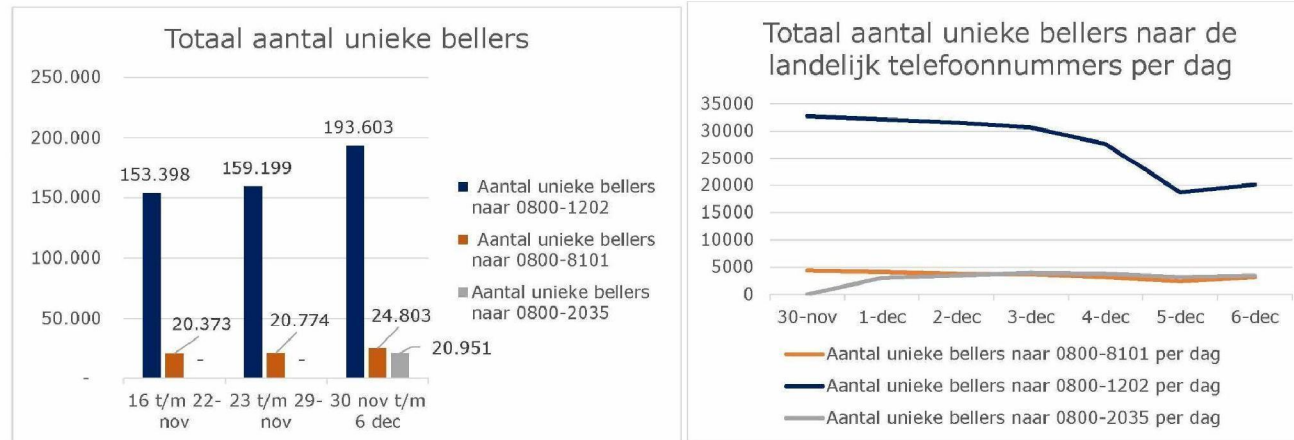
Totaal aantal unieke bellers

250.000
200.000
150.000
100.000
50.000
-

153.398
20.373
-
159.199
20.774
-
193.603
24.803
20.951

16 t/m 22-nov
23 t/m 29-nov
30 nov t/m 6 dec

Aantal unieke bellers naar 0800-1202
Aantal unieke bellers naar 0800-8101
Aantal unieke bellers naar 0800-2035

Totaal aantal unieke bellers naar de landelijk telefoonnummers per dag

35000
30000
25000
20000
15000
10000
5000
0

30-nov
1-dec
2-dec
3-dec
4-dec
5-dec
6-dec

Aantal unieke bellers naar 0800-8101 per dag
Aantal unieke bellers naar 0800-1202 per dag
Aantal unieke bellers naar 0800-2035 per dag